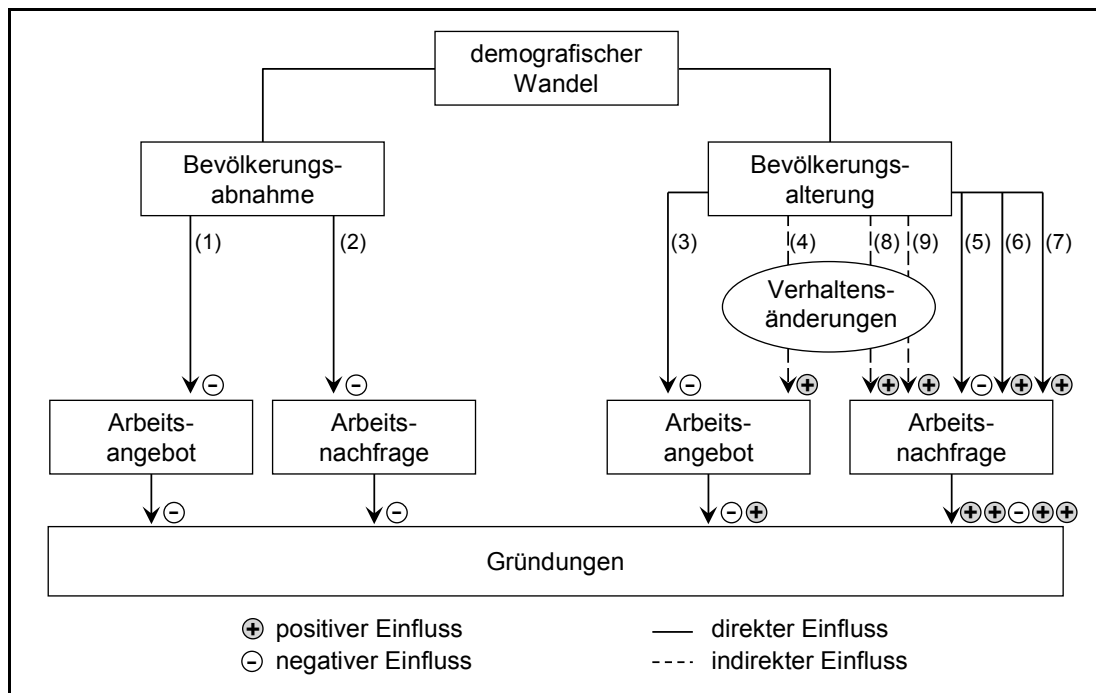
demografischer Wandel

Bevölkerungsabnahme

Bevölkerungsalterung

(1)

(2)

(3)

(4)

(8)

(9)

(5)

(6)

(7)

Verhaltensänderungen

⊖

⊖

⊖

⊕

⊕

⊕

⊖

⊕

⊕

Arbeitsangebot

Arbeitsnachfrage

Arbeitsangebot

Arbeitsnachfrage

⊖

⊖

⊖⊕

⊕⊕⊖⊕⊕

Gründungen

⊕ positiver Einfluss

⊖ negativer Einfluss

direkter Einfluss

indirekter Einfluss